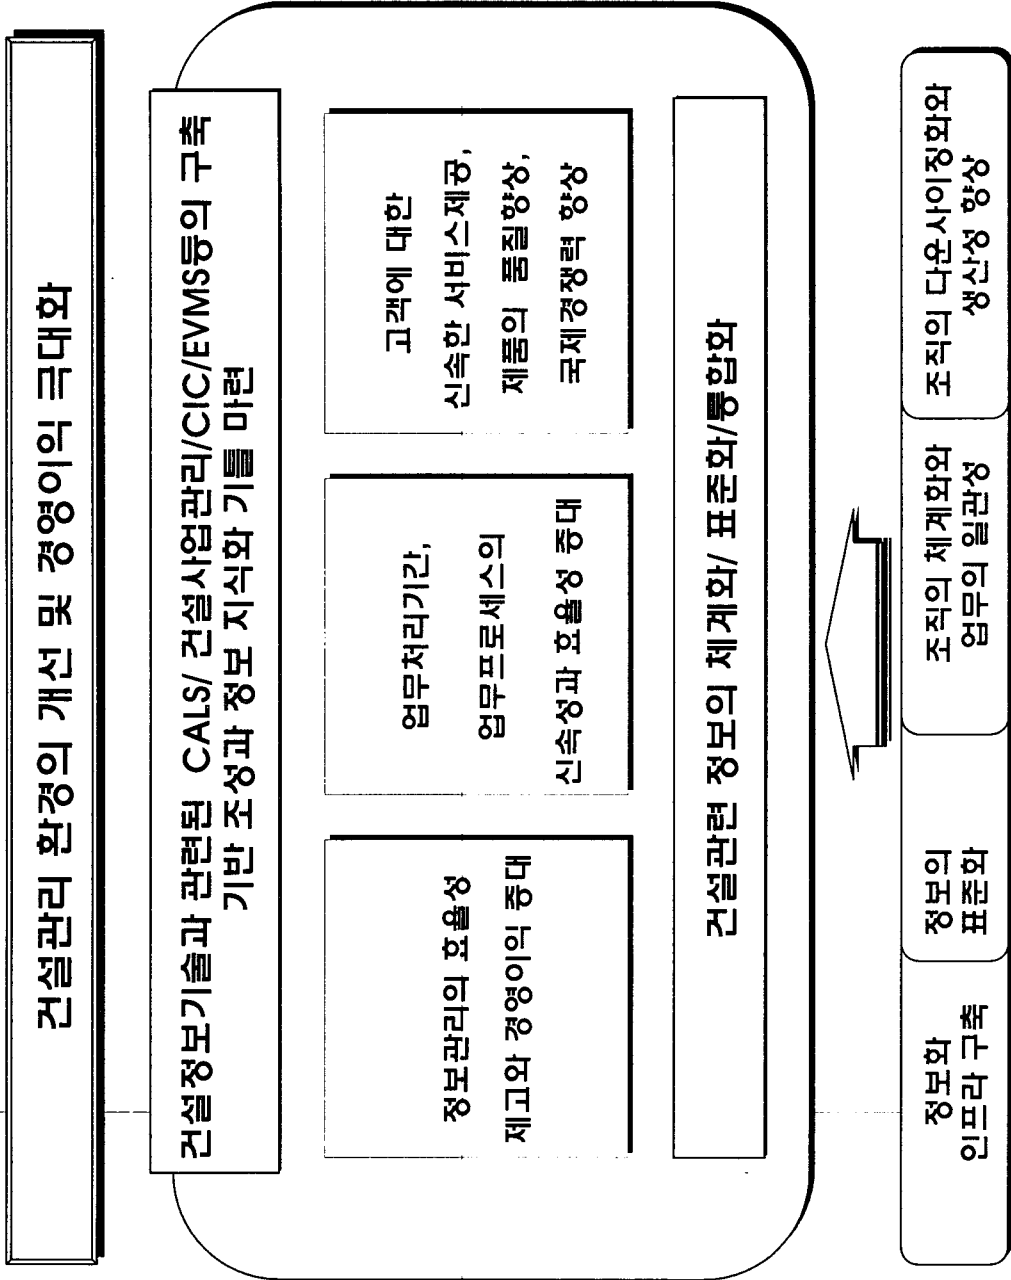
건설관리 환경의 개선 및 경영이익 극대화

건설정보기술과 관련된 CALS/ 건설사업관리/CIC/EVMS등의 구축 기반 조성과 정보 지식화 기틀 마련

정보관리의 효율성 제고와 경영이익 증대

업무처리기간, 업무프로세스의 신속성과 효율성 증대

고객에 대한 신속한 서비스제공, 제품의 품질향상, 국제경쟁력 향상

건설관련 정보의 체계화/ 표준화/통합화

정보화 인프라 구축

정보의 표준화

조직의 체계화와 업무의 일관성

조직의 다운사이징화와 생산성 향상